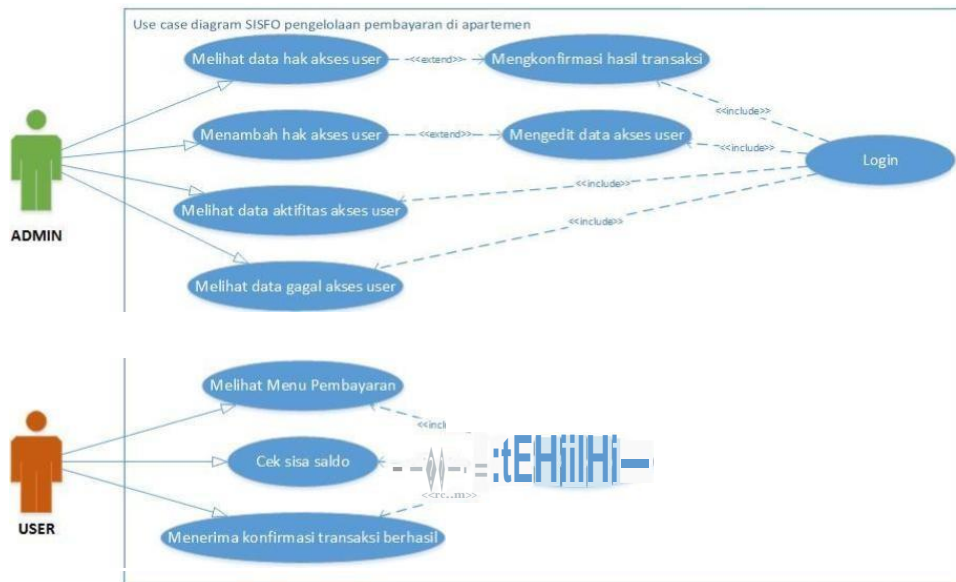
Use case diagram SISFO pengelolaan pembayaran di apartemen

Melihat data hak akses user

<<extend>>

Mengkonfirmasi hasil transaksi

<<include>>

Menambah hak akses user

<<extend>>

Mengedit data akses user

<<include>>

Login

<<include>>

Melihat data aktifitas akses user

<<include>>

Melihat data gagal akses user

ADMIN

Melihat Menu Pembayaran

<<incl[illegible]

Cek sisa saldo

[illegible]

<<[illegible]>>

Menerima konfirmasi transaksi berhasil

USER